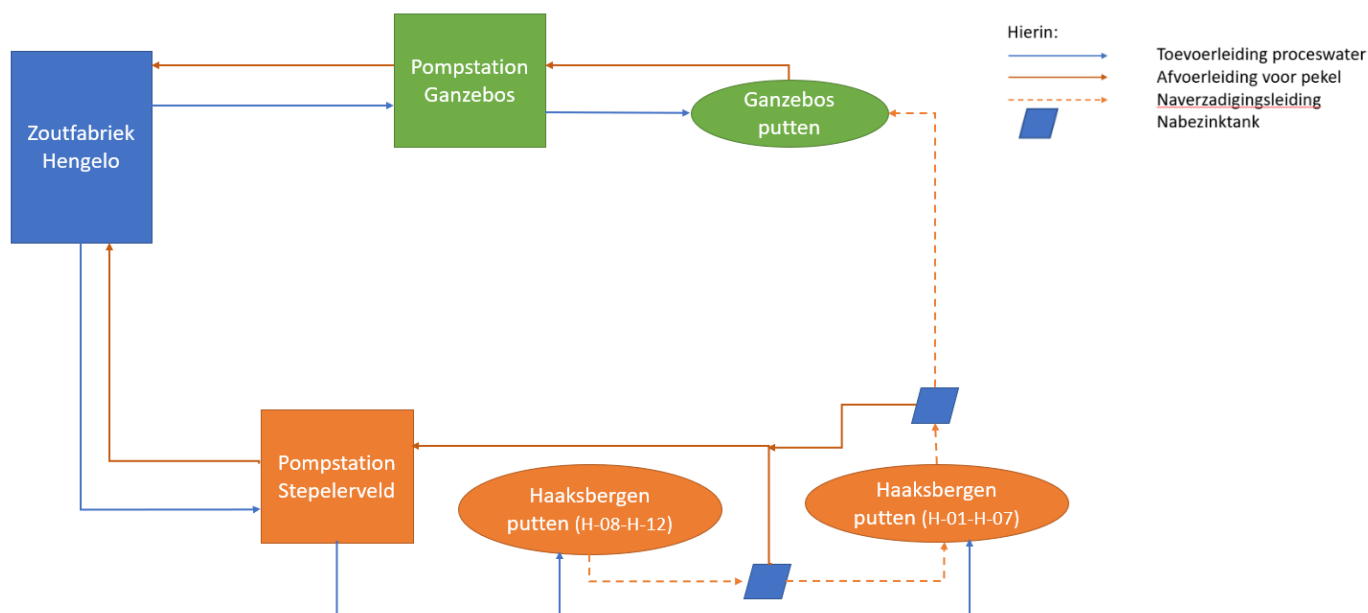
Pompstation Ganzebos

Zoutfabriek Hengelo

Ganzebos putten

Hierin:
Toevoerleiding proceswater
Afvoerleiding voor pekel
Naverzadigingsleiding
Nabezinktank

Pompstation Stepelerveld

Haaksbergen putten (H-08-H-12)

Haaksbergen putten (H-01-H-07)